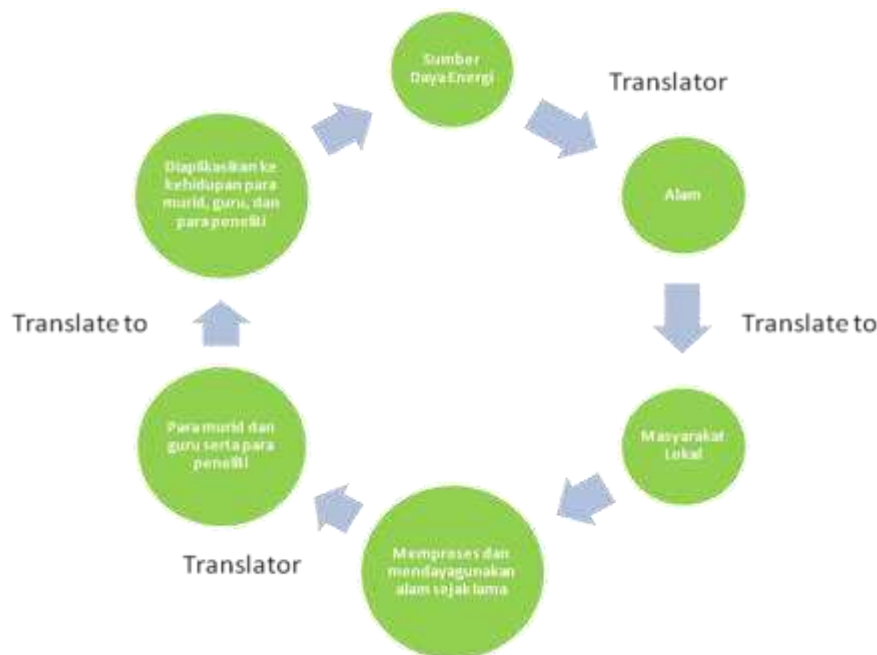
Sumber Daya Energi

Translator

Alam

Translate to

Masyarakat Lokal

Memproses dan mendayagunakan alam sejak lama

Translator

Para murid dan guru serta para peneliti

Translate to

Diaplikasikan ke kehidupan para murid, guru, dan para peneliti